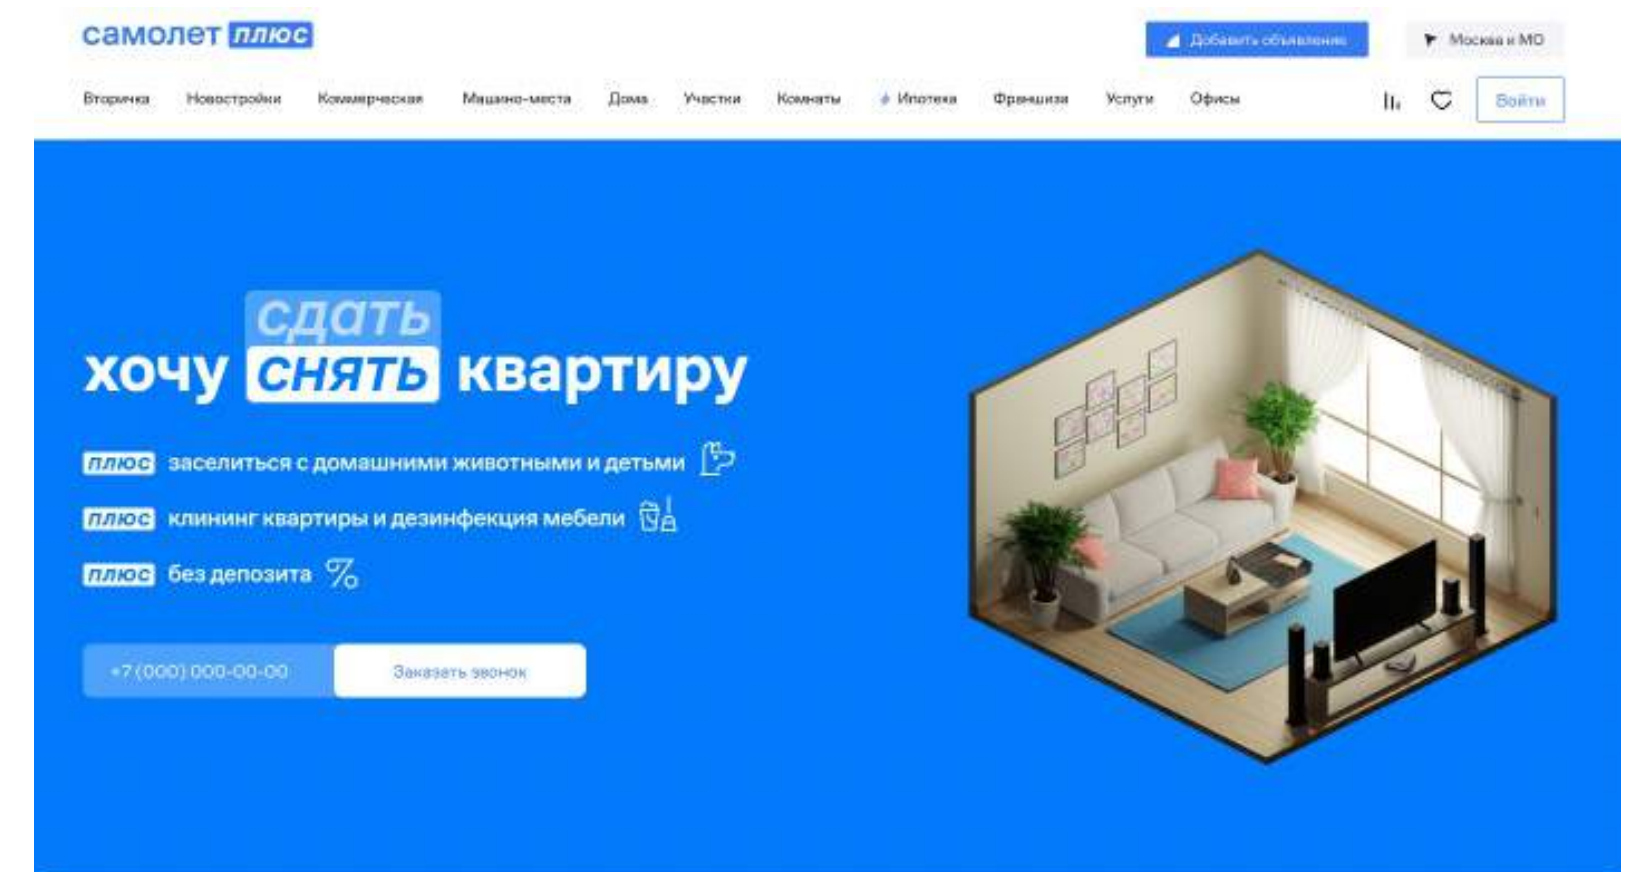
самолет плюс

Добавить объявление

Москва и МО

Вторичка Новостройки Коммерческая Машино-места Дома Участки Комнаты Ипотека Франшиза Услуги Офисы

Войти

сдать
хочу снять квартиру

плюс заселиться с домашними животными и детьми

плюс клининг квартиры и дезинфекция мебели

плюс без депозита

+7 (000) 000-00-00

Заказать звонок